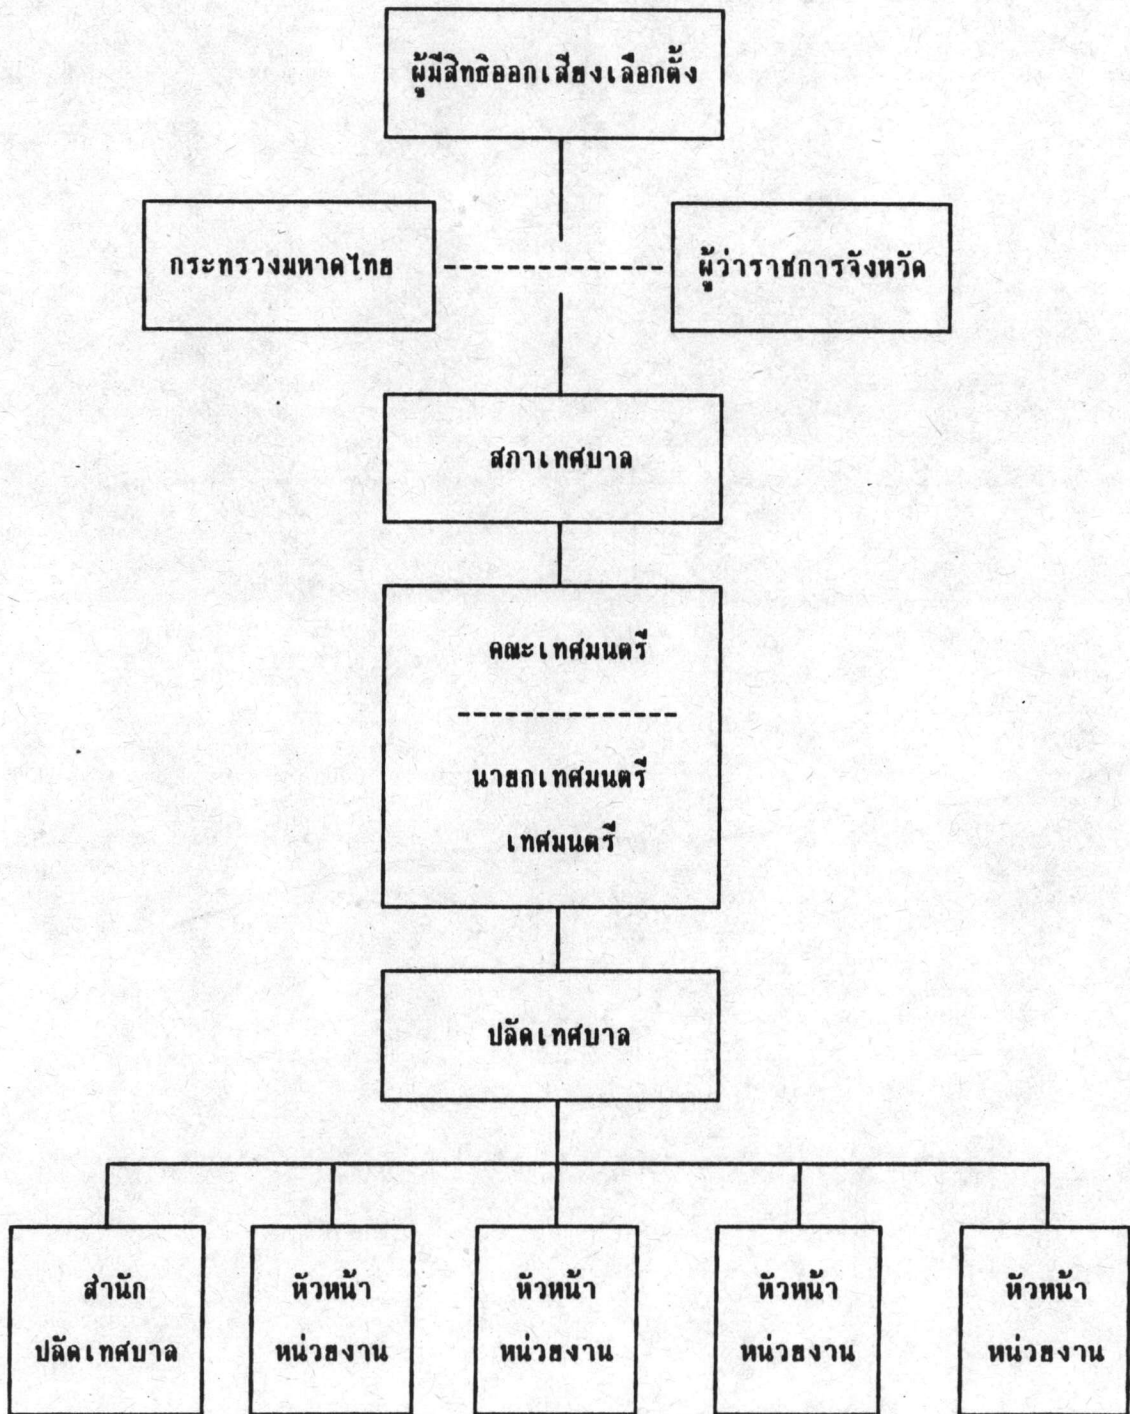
ผู้มีสิทธิออกเสียงเลือกตั้ง

กระทรวงมหาดไทย

ผู้ว่าราชการจังหวัด

สภาเทศบาล

คณะเทศมนตรี

นายกเทศมนตรี

เทศมนตรี

ปลัดเทศบาล

สำนัก ปลัดเทศบาล

หัวหน้า หน่วยงาน

หัวหน้า หน่วยงาน

หัวหน้า หน่วยงาน

หัวหน้า หน่วยงาน